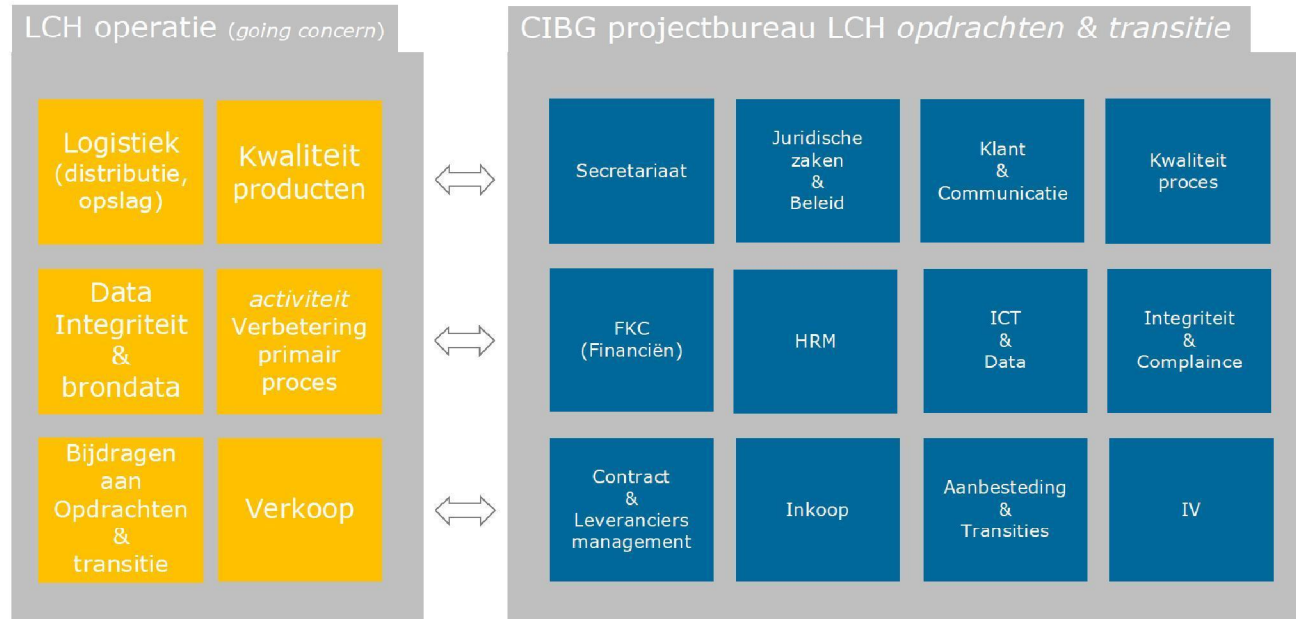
LCH operatie (*going concern*)

Logistiek (distributie, opslag)

Kwaliteit producten

Data Integriteit & brondata

*activiteit* Verbetering primair proces

Bijdragen aan Opdrachten & transitie

Verkoop

CIBG projectbureau LCH *opdrachten & transitie*

Secretariaat

Juridische zaken & Beleid

Klant & Communicatie

Kwaliteit proces

FKC (Financiën)

HRM

ICT & Data

Integriteit & Complaince

Contract & Leveranciers management

Inkoop

Aanbesteding & Transities

IV